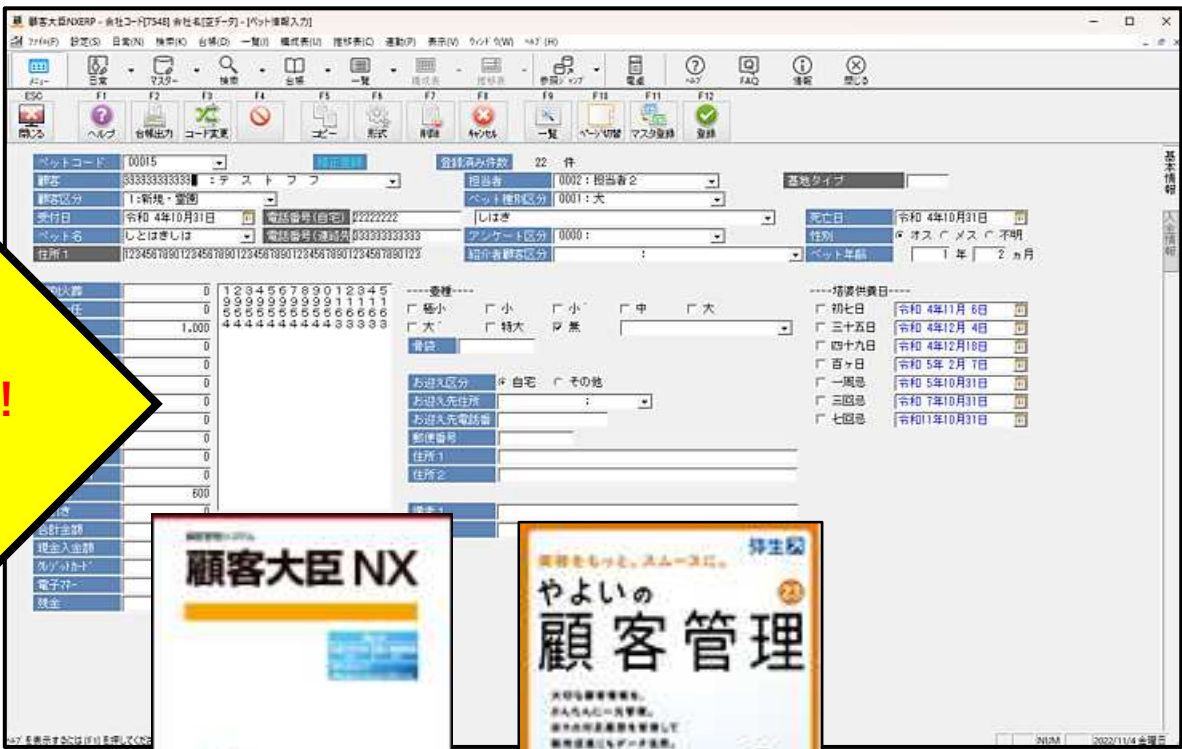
顧客大臣NXERP - 会社コード[7548] 会社名[空データ] - [ペット情報入力]

ファイル(F) 設定(S) 日常(N) 検索(K) 台帳(D) 一覧(I) 構成表(U) 推移表(C) 連動(P) 表示(V) ウィンドウ(W) ヘルプ(H)

メニュー 日常 マスター 検索 台帳 一覧 構成表 推移表 参照ジャンプ 電卓 ヘルプ FAQ 情報 閉じる

ESC F1 F2 F3 F4 F5 F6 F7 F8 F9 F10 F11 F12

閉じる ヘルプ 台帳出力 コード変更 コピー 形式 削除 キャンセル 一覧 ページ切替 マスタ登録 登録

ペットコード 00015 登録済み件数 22 件
顧客 333333333333 : テ ス ト フ フ 担当者 0002 : 担当者2 墓地タイプ
顧客区分 1 : 新規・霊園 ペット種別区分 0001 : 犬
受付日 令和 4年10月31日 電話番号(自宅) 22222222 しはき 死亡日 令和 4年10月31日
ペット名 しとはきしは 電話番号(連絡先) 333333333333 アンケート区分 0000 : 性別 ◉ オス ○ メス ○ 不明
住所1 1234567890123456789012345678901234567890123 紹介者顧客区分 : ペット年齢 1 年 2 ヵ月

0
1,000
0
0
0
0
0
0
0
0
600
0

1 2 3 4 5 6 7 8 9 0 1 2 3 4 5
9 9 9 9 9 9 9 9 9 9 1 1 1 1 1
5 5 5 5 5 5 5 5 5 5 6 6 6 6 6
4 4 4 4 4 4 4 4 4 4 3 3 3 3 3

----骨壺----
極小 小 小 中 大
大 特大 ☑ 無
骨袋

お迎え区分 ◉ 自宅 ○ その他
お迎え先住所
お迎え先電話番
郵便番号
住所1
住所2

----塔婆供養日----
初七日 令和 4年11月 6日
三十五日 令和 4年12月 4日
四十九日 令和 4年12月18日
百ヶ日 令和 5年 2月 7日
一周忌 令和 5年10月31日
三回忌 令和 7年10月31日
七回忌 令和11年10月31日

基本情報
入金情報

!

合計金額
現金入金額
クレジットカード
電子マネー
残金

ヘルプを表示するには[F1]を押してくだ

NUM 2022/11/4 金曜日

顧客管理システム
顧客大臣NX

弥生
業務をもっと、スムーズに。
やよいの
顧客管理
23
大切な顧客情報を、
かんたんに一元管理。
求められる顧客を管理して
販売促進にもデータ活用。